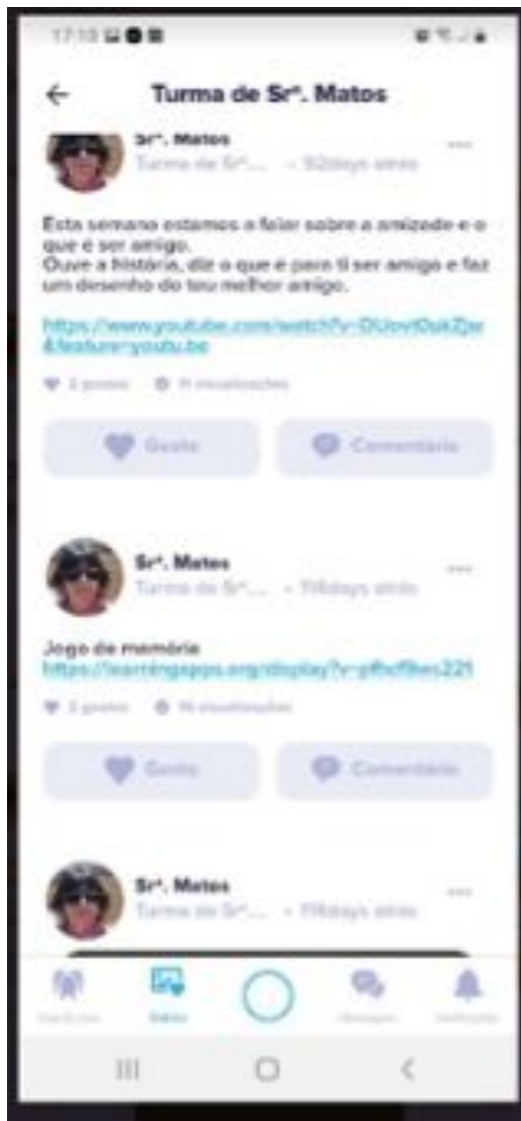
17:10

Turma de Srª. Matos

Srª. Matos
Turma de Srª... • 92days atrás

Esta semana estamos a falar sobre a amizade e o que é ser amigo.
Ouve a história, diz o que é para ti ser amigo e faz um desenho do teu melhor amigo.

https://www.youtube.com/watch?v=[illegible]&feature=youtu.be

2 gostos 11 visualizações

Gosto Comentário

Srª. Matos
Turma de Srª... • 114days atrás

Jogo de memória
https://learningapps.org/display?v=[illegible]

2 gostos 14 visualizações

Gosto Comentário

Srª. Matos
Turma de Srª... • 114days atrás

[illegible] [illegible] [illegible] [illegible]